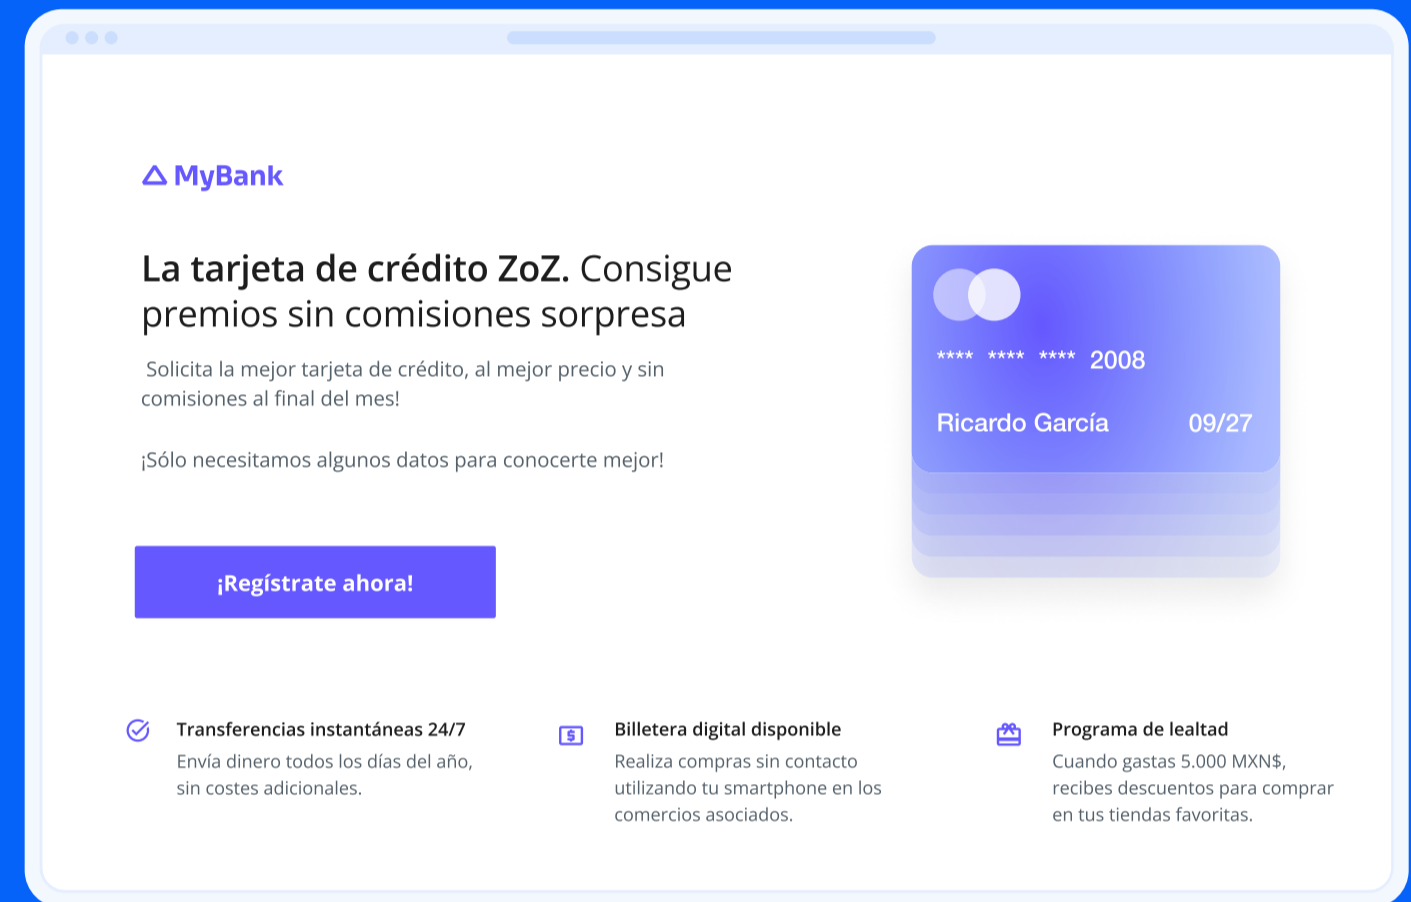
MyBank

La tarjeta de crédito ZoZ. Consigue premios sin comisiones sorpresa

Solicita la mejor tarjeta de crédito, al mejor precio y sin comisiones al final del mes!

¡Sólo necesitamos algunos datos para conocerte mejor!

¡Regístrate ahora!

**** **** **** 2008

Ricardo García 09/27

Transferencias instantáneas 24/7
Envía dinero todos los días del año, sin costes adicionales.

Billetera digital disponible
Realiza compras sin contacto utilizando tu smartphone en los comercios asociados.

Programa de lealtad
Cuando gastas 5.000 MXN$, recibes descuentos para comprar en tus tiendas favoritas.